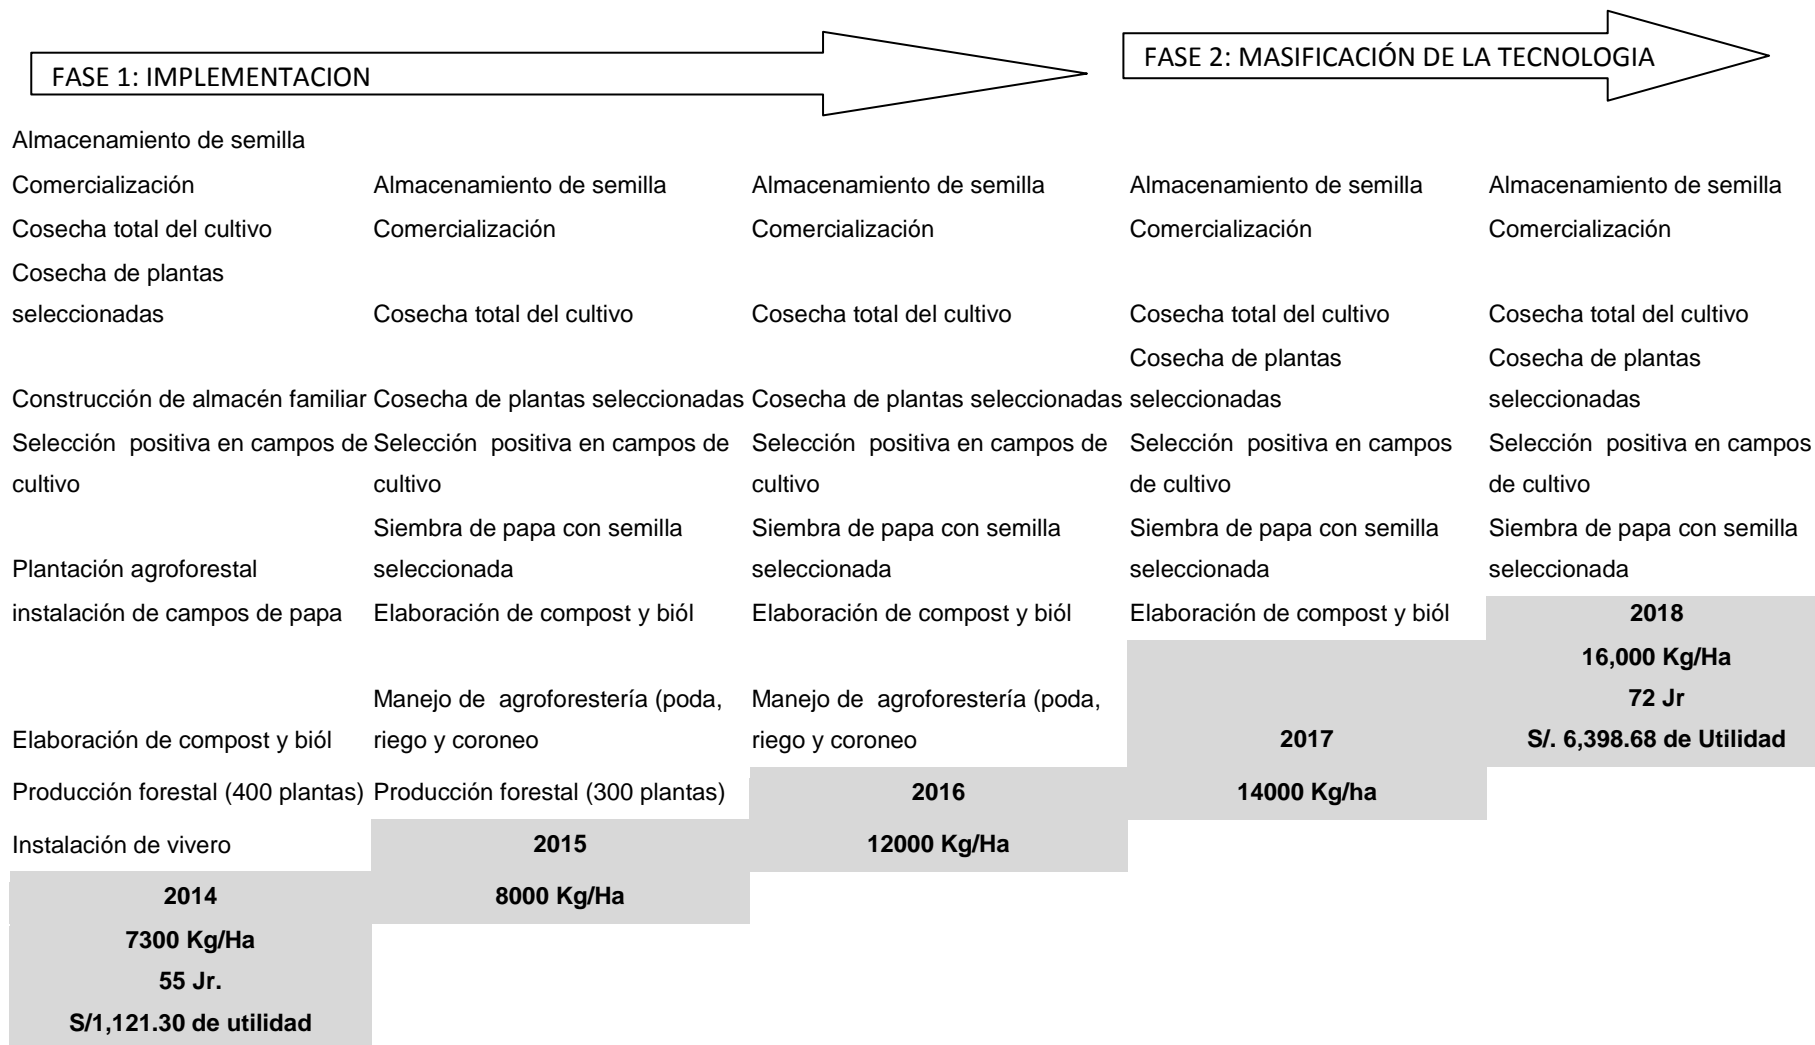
FASE 1: IMPLEMENTACION

FASE 2: MASIFICACIÓN DE LA TECNOLOGIA

| 2014 | 2015 | 2016 | 2017 | 2018 |
|---|---|---|---|---|
| Almacenamiento de semilla | Almacenamiento de semilla | Almacenamiento de semilla | Almacenamiento de semilla | Almacenamiento de semilla |
| Comercialización | Comercialización | Comercialización | Comercialización | Comercialización |
| Cosecha total del cultivo | Cosecha total del cultivo | Cosecha total del cultivo | Cosecha total del cultivo | Cosecha total del cultivo |
| Cosecha de plantas seleccionadas | Cosecha de plantas seleccionadas | Cosecha de plantas seleccionadas | Cosecha de plantas seleccionadas | Cosecha de plantas seleccionadas |
| Construcción de almacén familiar | Selección positiva en campos de cultivo | Selección positiva en campos de cultivo | Selección positiva en campos de cultivo | Selección positiva en campos de cultivo |
| Selección positiva en campos de cultivo | Siembra de papa con semilla seleccionada | Siembra de papa con semilla seleccionada | Siembra de papa con semilla seleccionada | Siembra de papa con semilla seleccionada |
| Plantación agroforestal | Elaboración de compost y biól | Elaboración de compost y biól | Elaboración de compost y biól | |
| instalación de campos de papa | Manejo de agroforestería (poda, riego y coroneo | Manejo de agroforestería (poda, riego y coroneo | | |
| Elaboración de compost y biól | Producción forestal (300 plantas) | | | |
| Producción forestal (400 plantas) | | | | |
| Instalación de vivero | | | | |
| **2014** 7300 Kg/Ha 55 Jr. S/1,121.30 de utilidad | **2015** 8000 Kg/Ha | **2016** 12000 Kg/Ha | **2017** 14000 Kg/ha | **2018** 16,000 Kg/Ha 72 Jr S/. 6,398.68 de Utilidad |